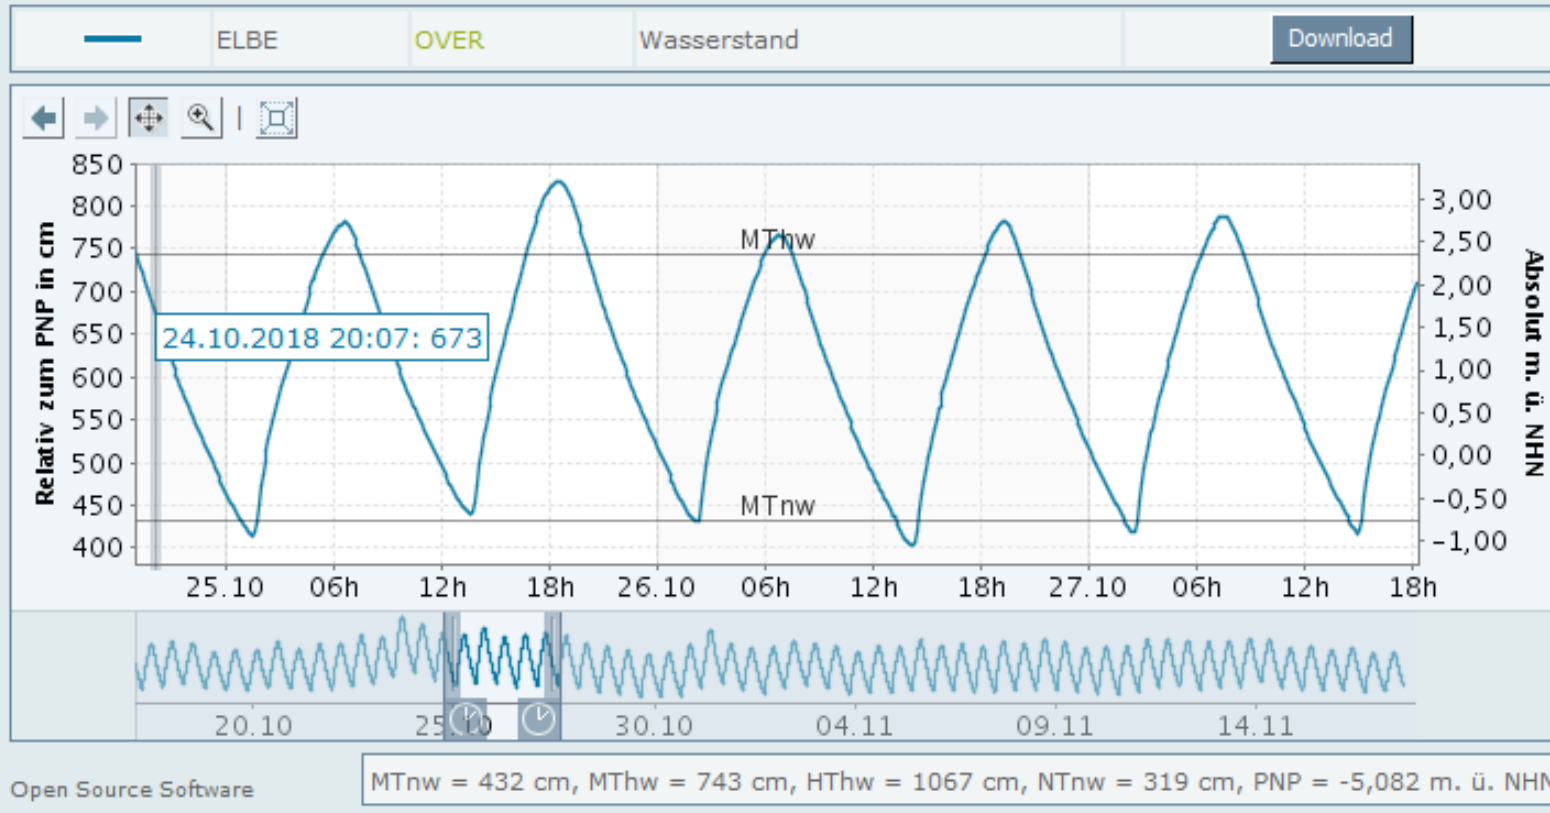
ELBE OVER Wasserstand Download

850
800
750
700
650
600
550
500
450
400

Relativ zum PNP in cm

24.10.2018 20:07: 673

MThw
MTnw

3,00
2,50
2,00
1,50
1,00
0,50
0,00
−0,50
−1,00

Absolut m. ü. NHN

25.10 06h 12h 18h 26.10 06h 12h 18h 27.10 06h 12h 18h

20.10 25.10 30.10 04.11 09.11 14.11

Open Source Software

MTnw = 432 cm, MThw = 743 cm, HThw = 1067 cm, NTnw = 319 cm, PNP = -5,082 m. ü. NHN